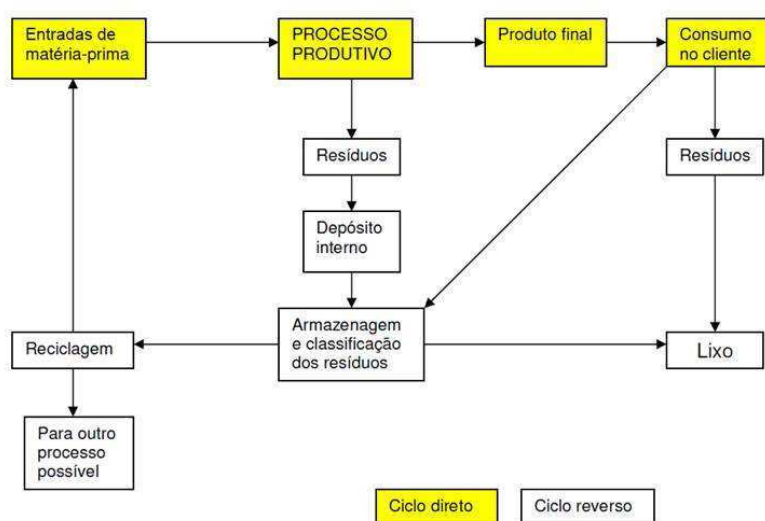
Entradas de matéria-prima

PROCESSO PRODUTIVO

Produto final

Consumo no cliente

Resíduos

Depósito interno

Resíduos

Reciclagem

Armazenagem e classificação dos resíduos

Lixo

Para outro processo possível

Ciclo direto

Ciclo reverso